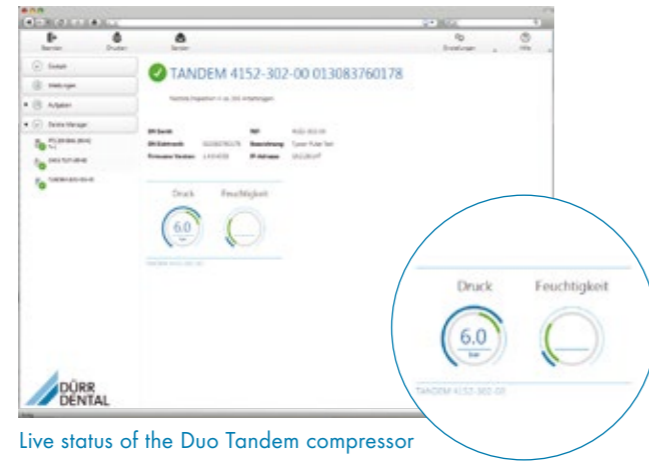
Beenden Drucken Senden Einstellungen Hilfe

Zustand
Meldungen
Aufgaben
Geräte-Manager

TANDEM 4152-302-00 013083760178

Druck Feuchtigkeit
6.0

DÜRR DENTAL

Druck Feuchtigkeit
6.0
bar
TANDEM 4152-302-00

Live status of the Duo Tandem compressor